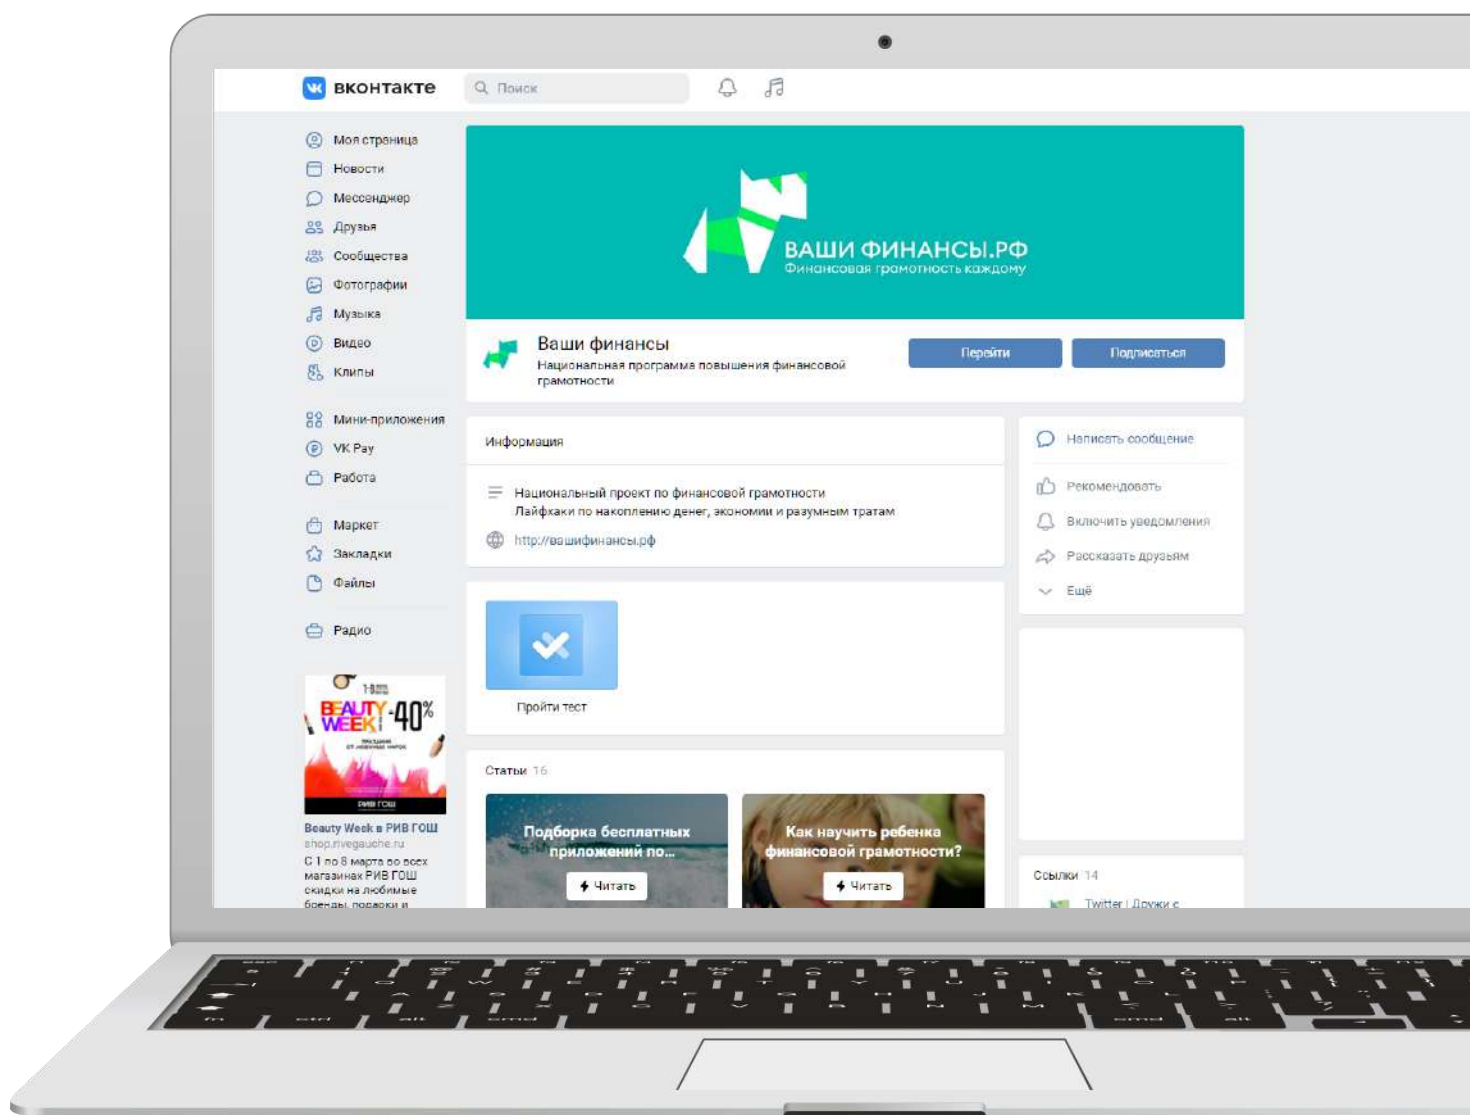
вконтакте

Поиск

Моя страница
Новости
Мессенджер
Друзья
Сообщества
Фотографии
Музыка
Видео
Клипы

Мини-приложения
VK Pay
Работа

Маркет
Закладки
Файлы

Радио

1-8 марта
BEAUTY WEEK! -40%
РИВ ГОШ

Beauty Week в РИВ ГОШ
shop.rivegauche.ru
С 1 по 8 марта во всех магазинах РИВ ГОШ скидки на любимые бренды, подарки и

ВАШИ ФИНАНСЫ.РФ
Финансовая грамотность каждому

Ваши финансы
Национальная программа повышения финансовой грамотности

Перейти
Подписаться

Информация

Национальный проект по финансовой грамотности
Лайфхаки по накоплению денег, экономии и разумным тратам

http://вашифинансы.рф

Пройти тест

Статьи 16

Подборка бесплатных приложений по...
Читать

Как научить ребенка финансовой грамотности?
Читать

Написать сообщение
Рекомендовать
Включить уведомления
Рассказать друзьям
Ещё

Ссылки 14
Twitter | Дружи с